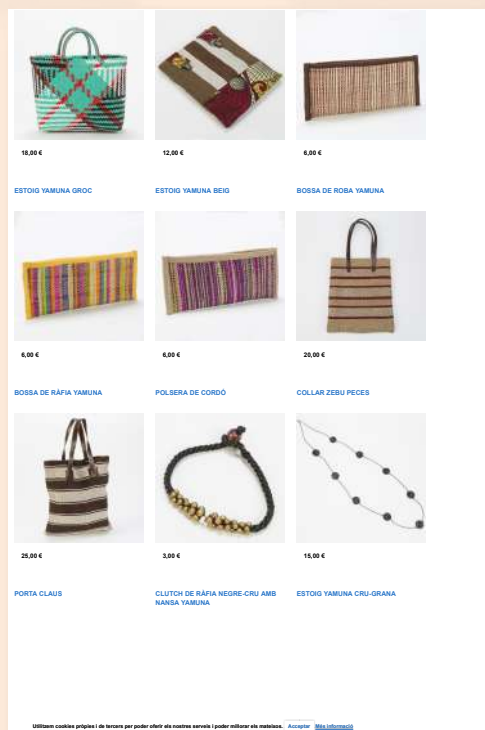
18,00 €

12,00 €

6,00 €

ESTOIG YAMUNA GROC

ESTOIG YAMUNA BEIG

BOSSA DE ROBA YAMUNA

6,00 €

6,00 €

20,00 €

BOSSA DE RÀFIA YAMUNA

POLSERA DE CORDÓ

COLLAR ZEBU PECES

25,00 €

3,00 €

15,00 €

PORTA CLAUS

CLUTCH DE RÀFIA NEGRE-CRU AMB NANSA YAMUNA

ESTOIG YAMUNA CRU-GRANA

Utilitzem cookies pròpies i de tercers per poder oferir els nostres serveis i poder millorar els mateixos. Acceptar Més informació